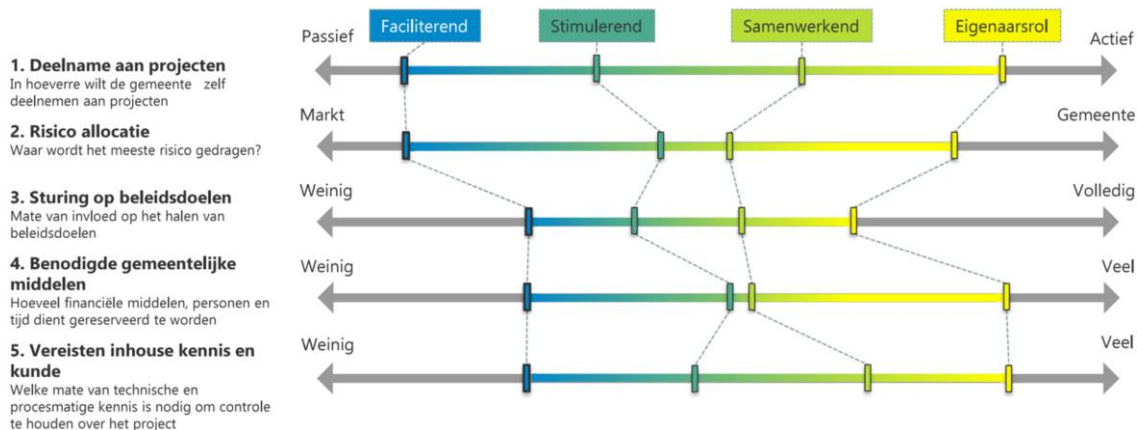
Faciliterend
Stimulerend
Samenwerkend
Eigenaarsrol

1. Deelname aan projecten
In hoeverre wilt de gemeente zelf deelnemen aan projecten

Passief
Actief

2. Risico allocatie
Waar wordt het meeste risico gedragen?

Markt
Gemeente

3. Sturing op beleidsdoelen
Mate van invloed op het halen van beleidsdoelen

Weinig
Volledig

4. Benodigde gemeentelijke middelen
Hoeveel financiële middelen, personen en tijd dient gereserveerd te worden

Weinig
Veel

5. Vereisten inhouse kennis en kunde
Welke mate van technische en procesmatige kennis is nodig om controle te houden over het project

Weinig
Veel